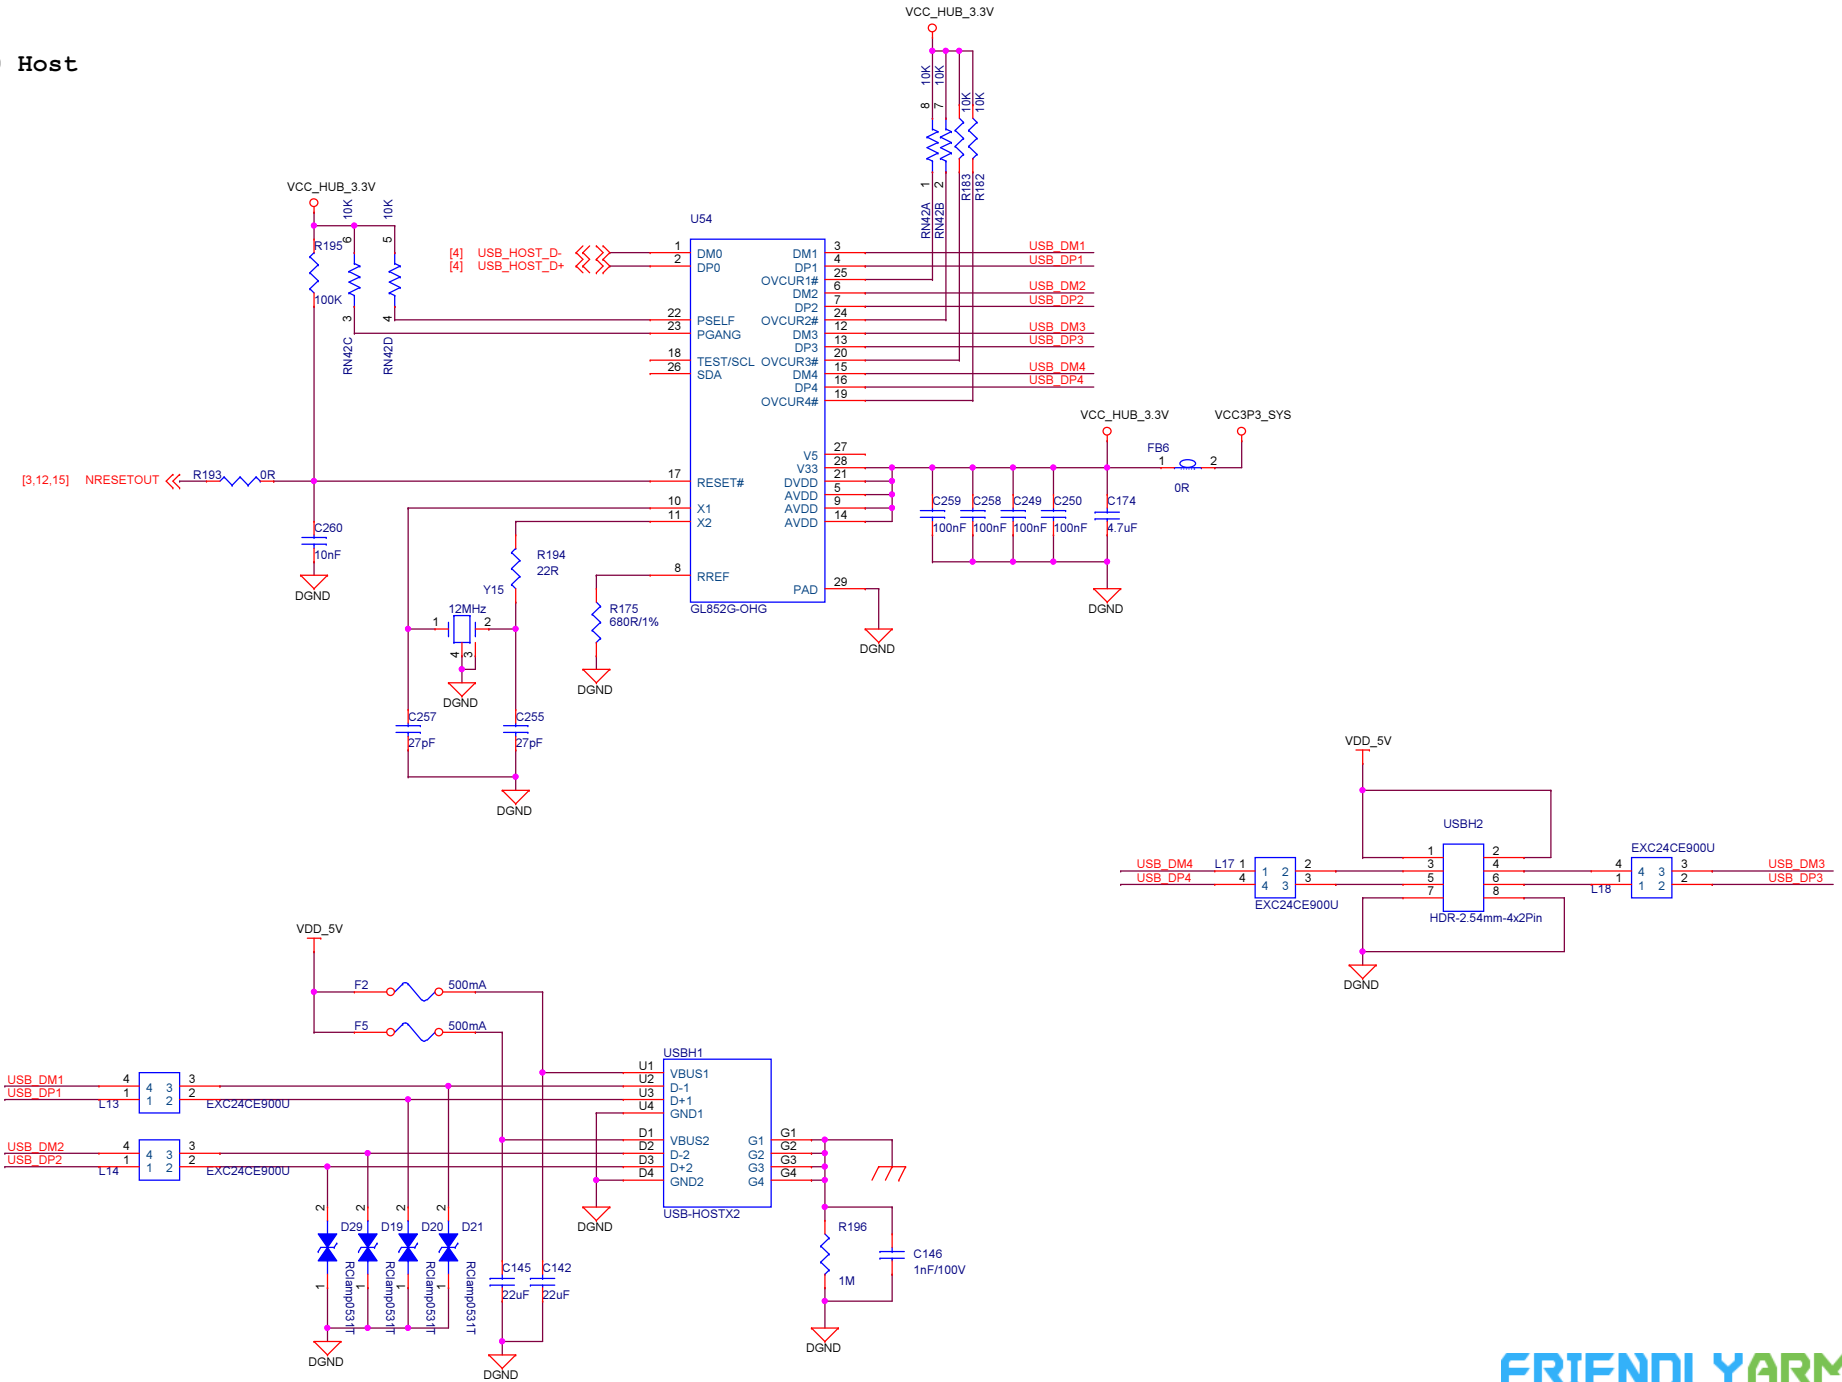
Host

VCC_HUB_3.3V
10K 10K 10K 10K
8 7
RN42A RN42B R183 R182
1 2

VCC_HUB_3.3V
10K 10K
R195 6 5
100K 3 4
RN42C RN42D

U54
[4] USB_HOST_D-
[4] USB_HOST_D+

| Pin | Name | Name | Pin |
|---|---|---|---|
| 1 | DM0 | DM1 | 3 |
| 2 | DP0 | DP1 | 4 |
| | | OVCUR1# | 25 |
| | | DM2 | 6 |
| | | DP2 | 7 |
| 22 | PSELF | OVCUR2# | 24 |
| 23 | PGANG | DM3 | 12 |
| | | DP3 | 13 |
| 18 | TEST/SCL | OVCUR3# | 20 |
| 26 | SDA | DM4 | 15 |
| | | DP4 | 16 |
| | | OVCUR4# | 19 |
| | | V5 | 27 |
| | | V33 | 28 |
| 17 | RESET# | DVDD | 21 |
| | | AVDD | 5 |
| 10 | X1 | AVDD | 9 |
| 11 | X2 | AVDD | 14 |
| 8 | RREF | PAD | 29 |

GL852G-OHG

USB_DM1
USB_DP1
USB_DM2
USB_DP2
USB_DM3
USB_DP3
USB_DM4
USB_DP4

VCC_HUB_3.3V VCC3P3_SYS
FB6
1 2
0R

C259 C258 C249 C250 C174
100nF 100nF 100nF 100nF 4.7uF
DGND

[3,12,15] NRESETOUT R193 0R
C260
10nF
DGND

R194
22R
Y15
12MHz
1 2
4 3
DGND
R175
680R/1%
DGND
DGND

C257 C255
27pF 27pF
DGND

VDD_5V
USBH2
1 2
3 4
5 6
7 8
HDR-2.54mm-4x2Pin
USB_DM4 L17 1 1 2 2
USB_DP4 4 4 3 3
EXC24CE900U
EXC24CE900U
4 4 3 3 USB_DM3
1 1 2 2 USB_DP3
L18
DGND

VDD_5V
F2 500mA
F5 500mA

USB_DM1 4 4 3 3
USB_DP1 1 1 2 2
L13 EXC24CE900U
USB_DM2 4 4 3 3
USB_DP2 1 1 2 2
L14 EXC24CE900U

USBH1
U1 VBUS1
U2 D-1
U3 D+1
U4 GND1
D1 VBUS2 G1 G1
D2 D-2 G2 G2
D3 D+2 G3 G3
D4 GND2 G4 G4
USB-HOSTX2
DGND

R196
1M
C146
1nF/100V
DGND

D29 D19 D20 D21
2 2 2 2
1 1 1 1
RClamp0531T RClamp0531T RClamp0531T RClamp0531T
DGND
C145 C142
22uF 22uF
DGND

FRIENDLY ARM